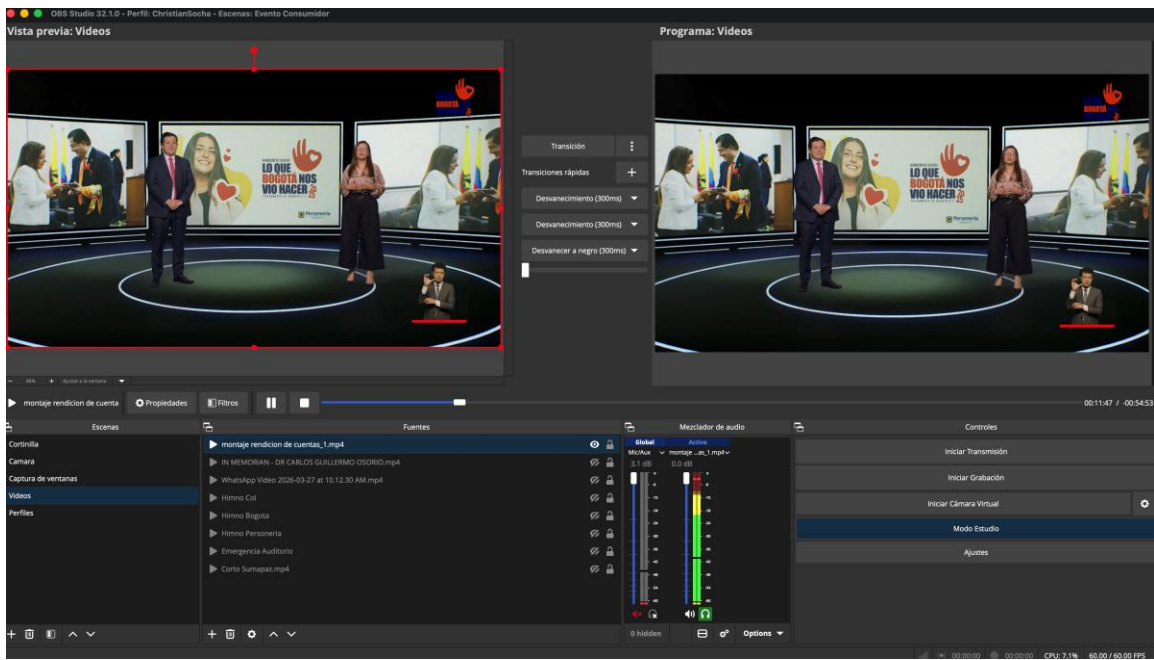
OBS Studio 32.1.0 - Perfil: ChristianSocha - Escenas: Evento Consumidor

Vista previa: Videos

BOGOTÁ

LO QUE BOGOTÁ NOS VIO HACER

Personería

Programa: Videos

BOGOTÁ

LO QUE BOGOTÁ NOS VIO HACER

Personería

Transición

Transiciones rápidas

Desvanecimiento (300ms)

Desvanecimiento (300ms)

Desvanecer a negro (300ms)

Ajustar a la ventana

montaje rendicion de cuenta

Propiedades

Filtros

00:11:47 / -00:54:53

Escenas

Cortinilla
Camara
Captura de ventanas
Videos
Perfiles

Fuentes

montaje rendicion de cuentas_1.mp4
IN MEMORIAN - DR CARLOS GUILLERMO OSORIO.mp4
WhatsApp Video 2026-03-27 at 10.12.30 AM.mp4
Himno Col
Himno Bogota
Himno Personeria
Emergencia Auditorio
Corto Sumapaz.mp4

Mezclador de audio

Global
Active
Mic/Aux
montaje ...as_1.mp4
3.1 dB
0.0 dB

0 hidden

Options

Controles

Iniciar Transmisión
Iniciar Grabación
Iniciar Cámara Virtual
Modo Estudio
Ajustes

00:00:00
00:00:00
CPU: 7.1%
60.00 / 60.00 FPS